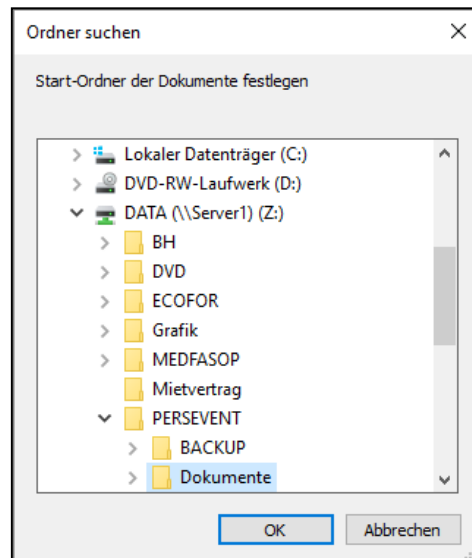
Ordner suchen

Start-Ordner der Dokumente festlegen

Lokaler Datenträger (C:)
DVD-RW-Laufwerk (D:)
DATA (\\Server1) (Z:)
BH
DVD
ECOFOR
Grafik
MEDFASOP
Mietvertrag
PERSEVENT
BACKUP
Dokumente

OK
Abbrechen